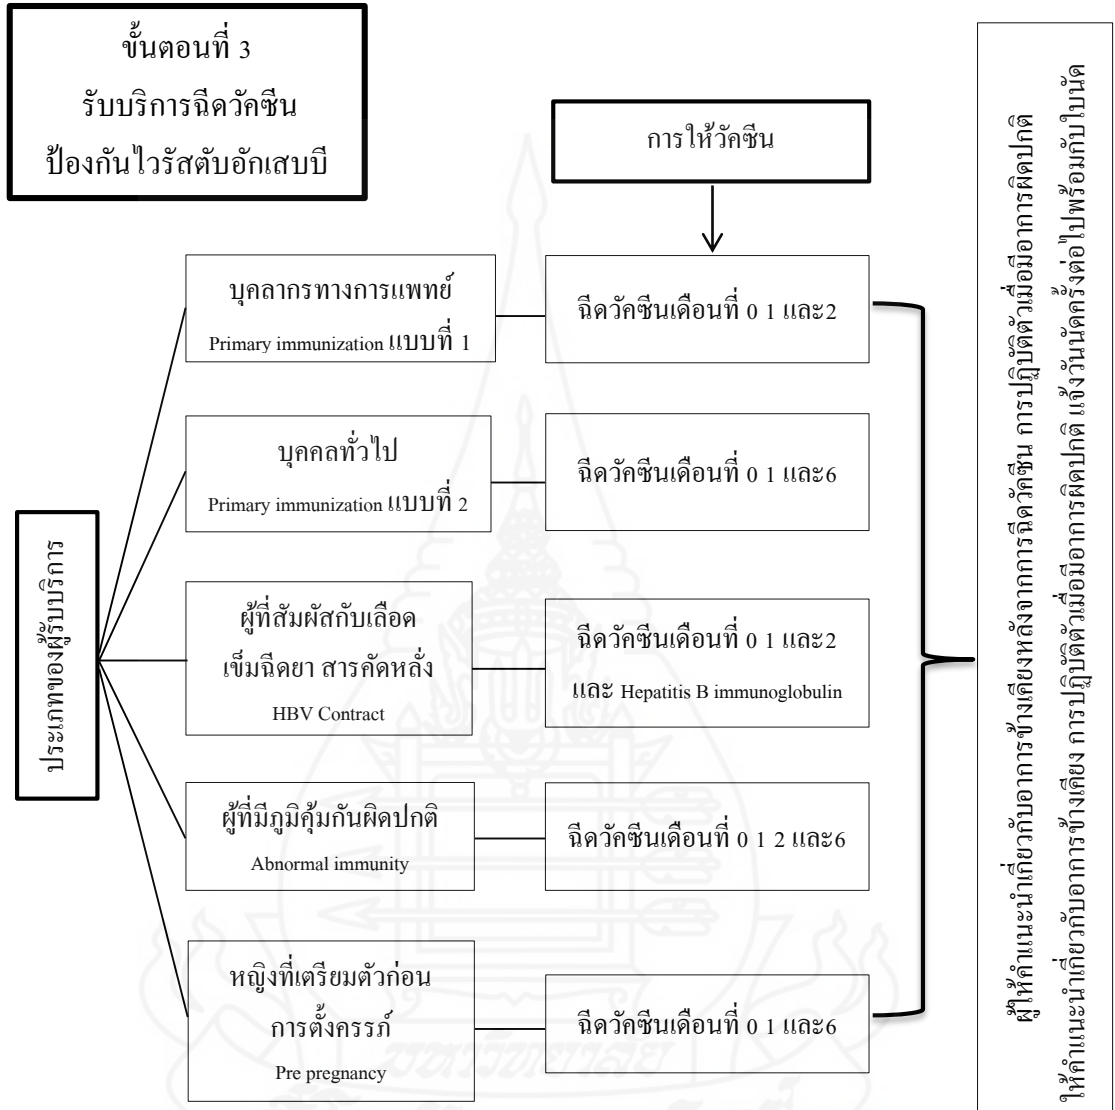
ขั้นตอนที่ 3
รับบริการฉีดวัคซีน
ป้องกันไวรัสตับอักเสบบี

การให้วัคซีน

ประเภทของผู้รับบริการ

บุคลากรทางการแพทย์
Primary immunization แบบที่ 1

ฉีดวัคซีนเดือนที่ 0 1 และ2

บุคคลทั่วไป
Primary immunization แบบที่ 2

ฉีดวัคซีนเดือนที่ 0 1 และ6

ผู้ที่สัมผัสกับเลือด เข็มฉีดยา สารคัดหลั่ง
HBV Contract

ฉีดวัคซีนเดือนที่ 0 1 และ2
และ Hepatitis B immunoglobulin

ผู้ที่มีภูมิคุ้มกันผิดปกติ
Abnormal immunity

ฉีดวัคซีนเดือนที่ 0 1 2 และ6

หญิงที่เตรียมตัวก่อนการตั้งครรภ์
Pre pregnancy

ฉีดวัคซีนเดือนที่ 0 1 และ6

ผู้ให้คำแนะนำเกี่ยวกับอาการข้างเคียงหลังจากการฉีดวัคซีน การปฏิบัติตัวเมื่อมีอาการผิดปกติ
ให้คำแนะนำเกี่ยวกับอาการข้างเคียง การปฏิบัติตัวเมื่อมีอาการผิดปกติ แจ้งวันนัดครั้งต่อไปพร้อมกับใบนัด